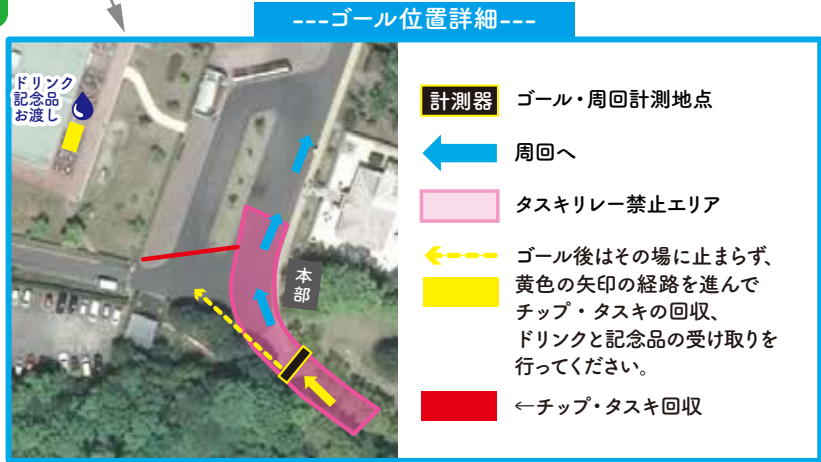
---ゴール位置詳細---

ドリンク
記念品
お渡し

本
部

計測器 ゴール・周回計測地点

周回へ

タスキリレー禁止エリア

ゴール後はその場に止まらず、黄色の矢印の経路を進んでチップ・タスキの回収、ドリンクと記念品の受け取りを行ってください。

←チップ・タスキ回収